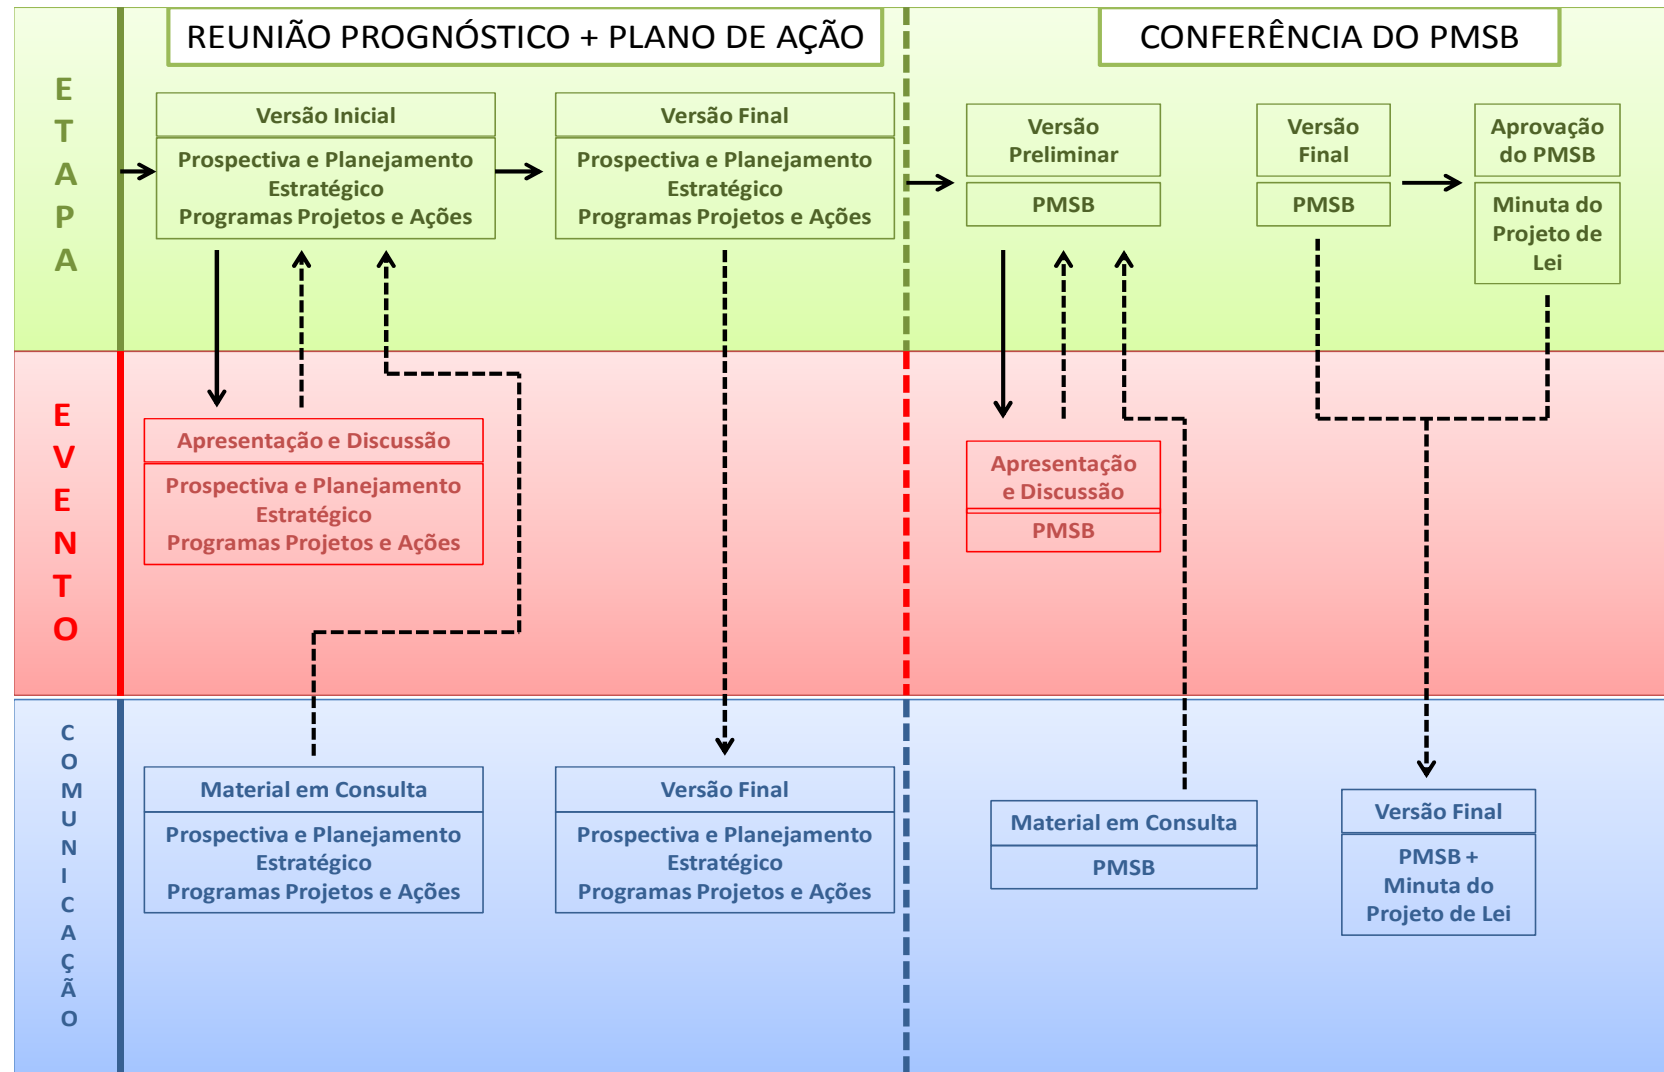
REUNIÃO PROGNÓSTICO + PLANO DE AÇÃO

CONFERÊNCIA DO PMSB

ETAPA

Versão Inicial
Prospectiva e Planejamento Estratégico
Programas Projetos e Ações

Versão Final
Prospectiva e Planejamento Estratégico
Programas Projetos e Ações

Versão Preliminar
PMSB

Versão Final
PMSB

Aprovação do PMSB
Minuta do Projeto de Lei

EVENTO

Apresentação e Discussão
Prospectiva e Planejamento Estratégico
Programas Projetos e Ações

Apresentação e Discussão
PMSB

COMUNICAÇÃO

Material em Consulta
Prospectiva e Planejamento Estratégico
Programas Projetos e Ações

Versão Final
Prospectiva e Planejamento Estratégico
Programas Projetos e Ações

Material em Consulta
PMSB

Versão Final
PMSB + Minuta do Projeto de Lei